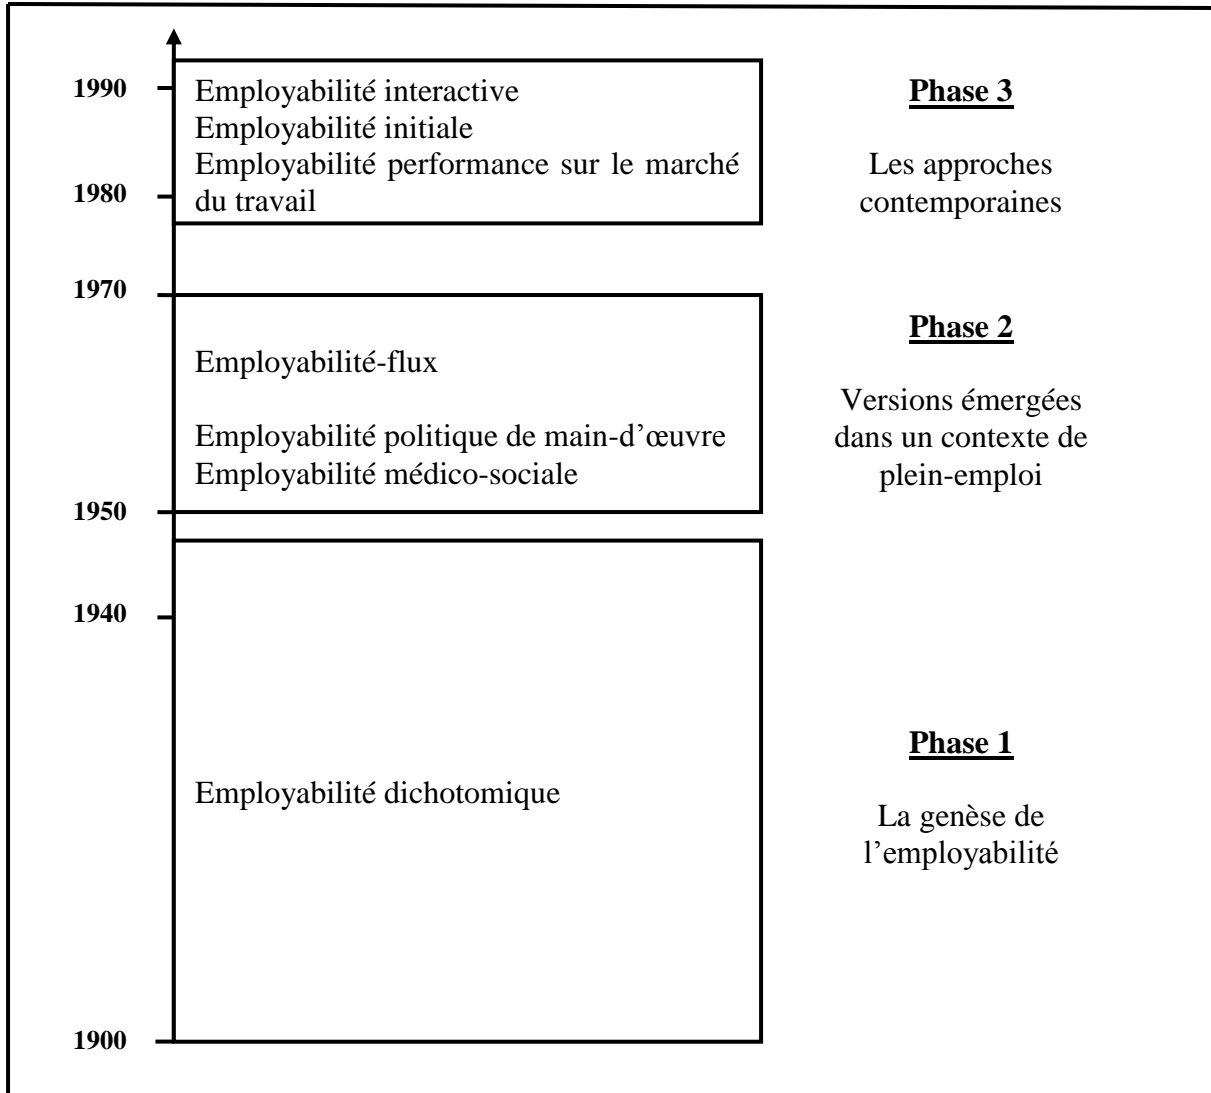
1990

Employabilité interactive
Employabilité initiale
Employabilité performance sur le marché du travail

1980

**Phase 3**

Les approches contemporaines

1970

Employabilité-flux

Employabilité politique de main-d'œuvre
Employabilité médico-sociale

**Phase 2**

Versions émergées dans un contexte de plein-emploi

1950

1940

Employabilité dichotomique

**Phase 1**

La genèse de l'employabilité

1900